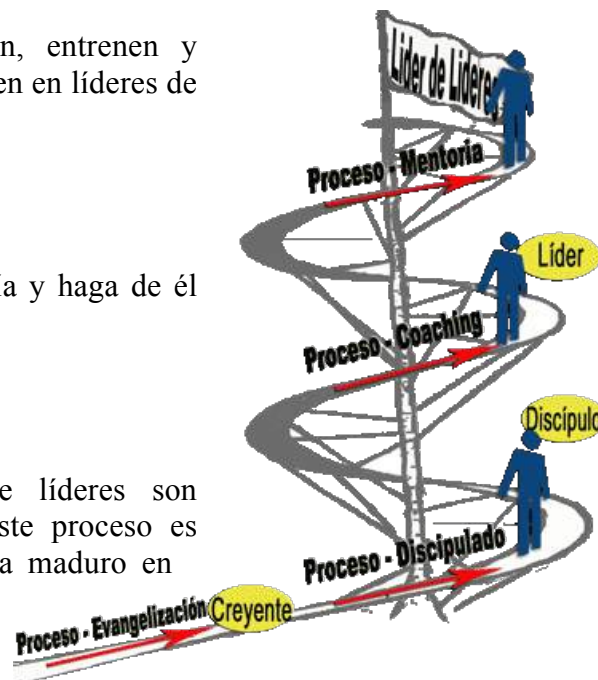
n, entrenen y
en en líderes de

ía y haga de él

e líderes son
ste proceso es
a maduro en

Líder de Líderes

Proceso - Mentoria

Líder

Proceso - Coaching

Discípulo

Proceso - Discipulado

Proceso - Evangelización

Creyente